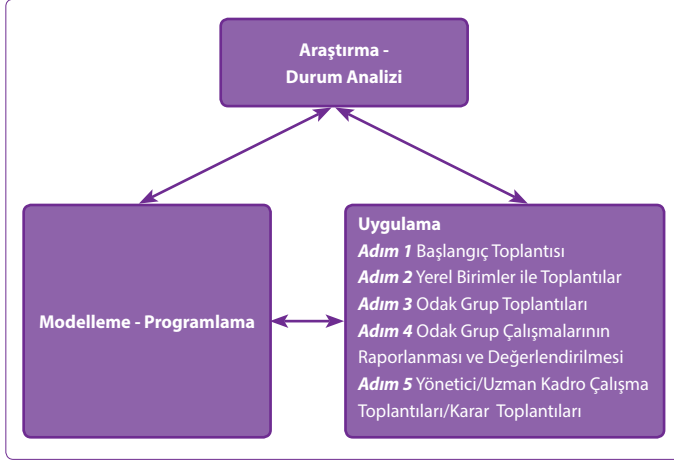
Araştırma -
Durum Analizi

Modelleme - Programlama

Uygulama
Adım 1 Başlangıç Toplantısı
Adım 2 Yerel Birimler ile Toplantılar
Adım 3 Odak Grup Toplantıları
Adım 4 Odak Grup Çalışmalarının Raporlanması ve Değerlendirilmesi
Adım 5 Yönetici/Uzman Kadro Çalışma Toplantıları/Karar Toplantıları